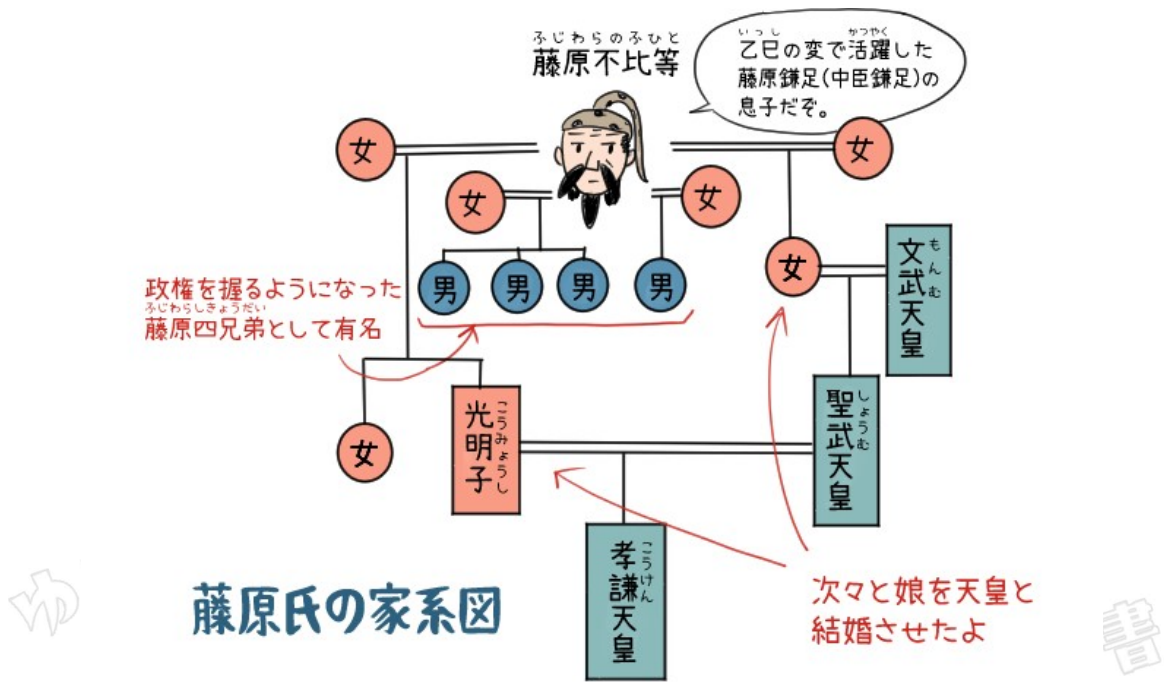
ふじわらのふひと
藤原不比等

いっし かつやく
乙巳の変で活躍した藤原鎌足(中臣鎌足)の息子だぞ。

女 女 女 女

男 男 男 男

政権を握るようになった
ふじわらしきょうだい
藤原四兄弟として有名

女

もんむ
文武天皇

こうみょうし
光明子

しょうむ
聖武天皇

女

こうけん
孝謙天皇

藤原氏の家系図

次々と娘を天皇と結婚させたよ

ゆ

書